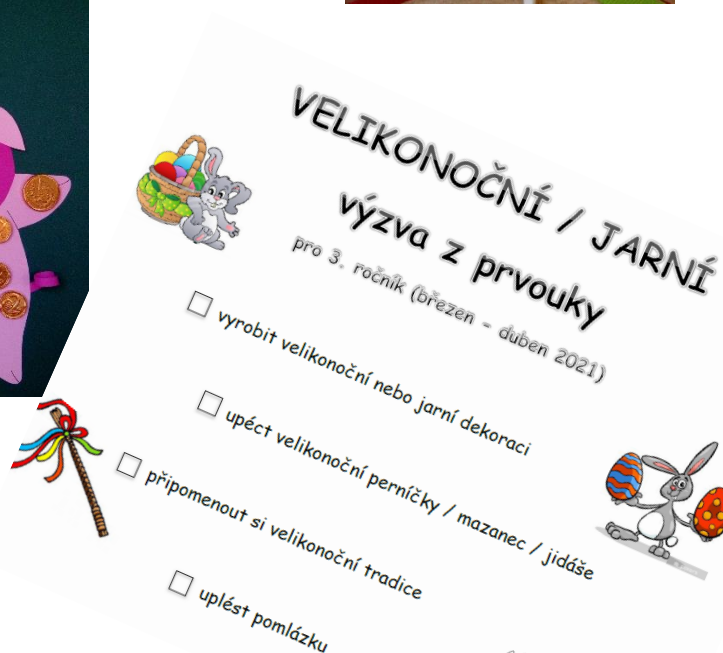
VELIKONOČNÍ / JARNÍ

výzva z prvouky

pro 3. ročník (březen – duben 2021)

☐ vyrobit velikonoční nebo jarní dekoraci

☐ upéct velikonoční perníčky / mazanec / jidáše

☐ připomenout si velikonoční tradice

☐ uplést pomlázku